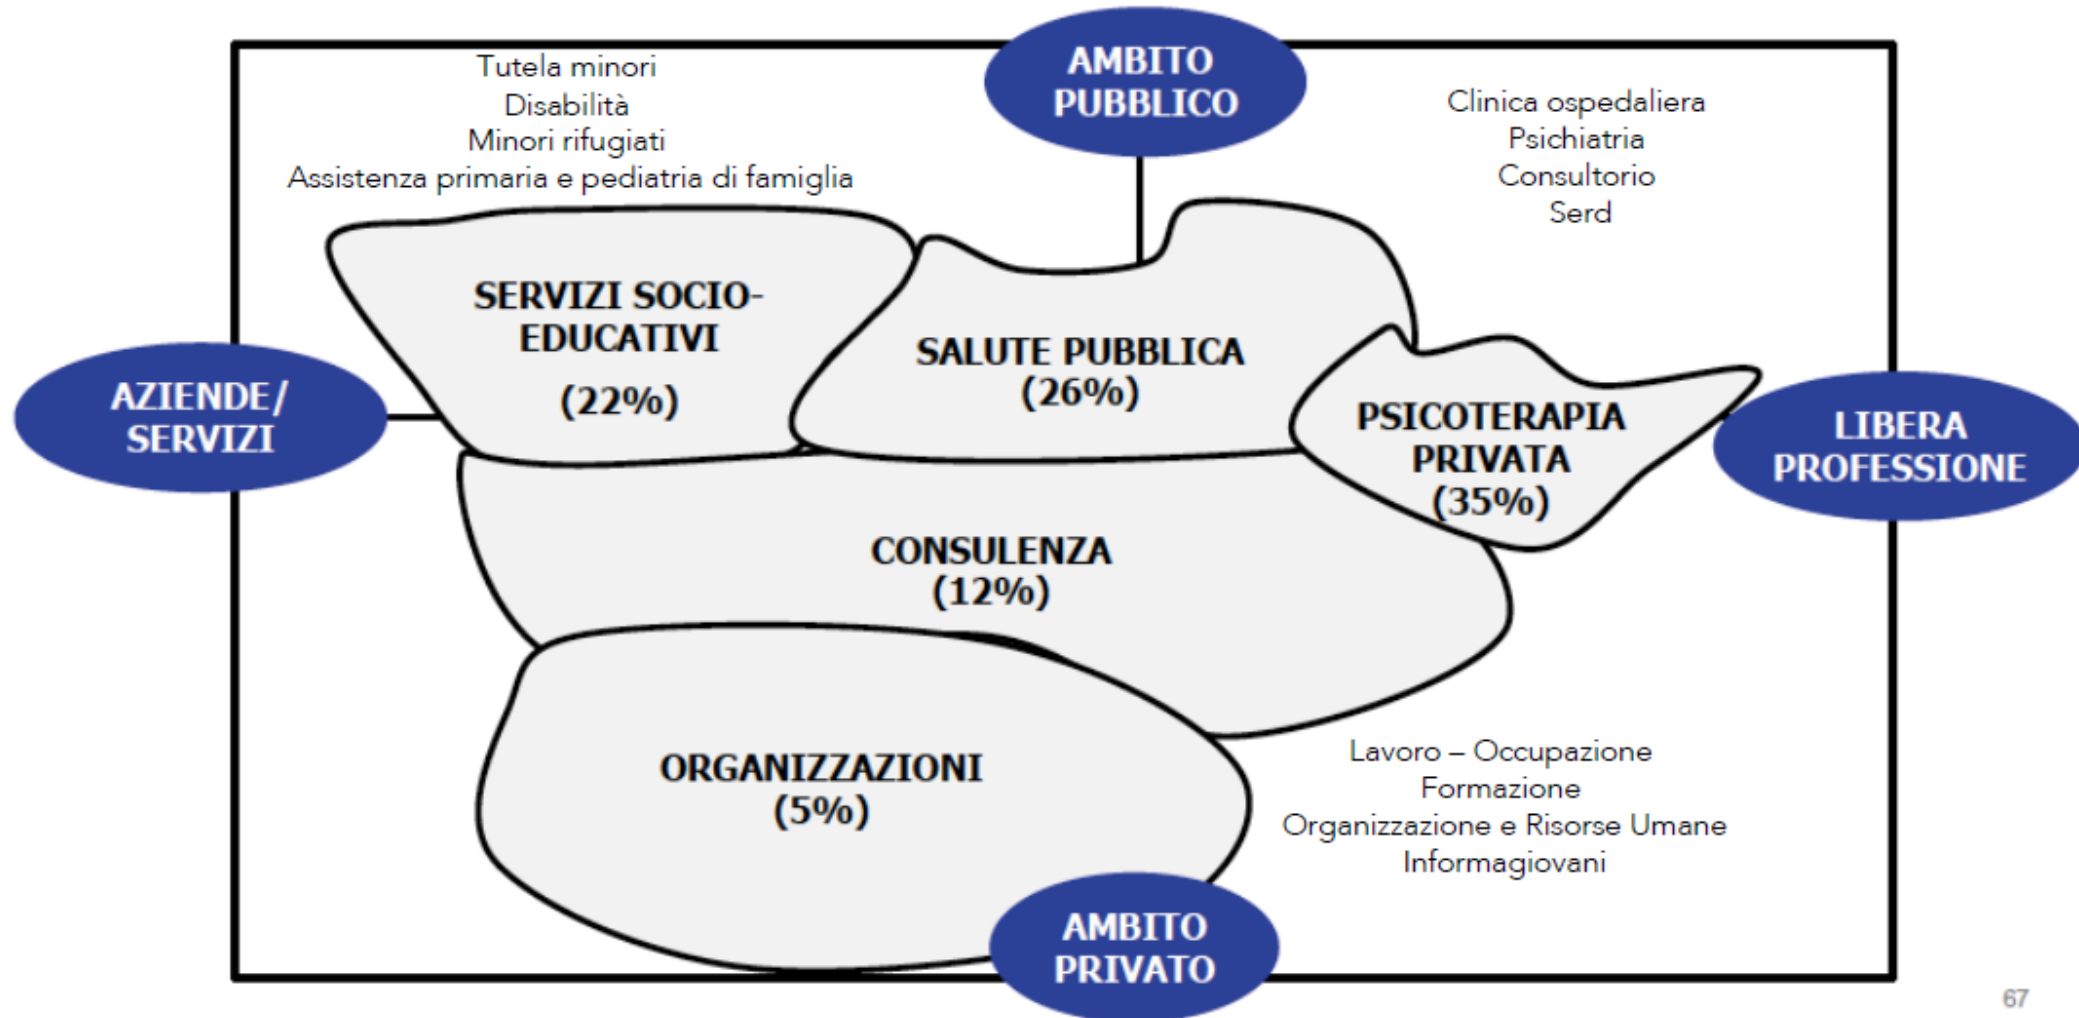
Tutela minori
Disabilità
Minori rifugiati
Assistenza primaria e pediatria di famiglia

AMBITO PUBBLICO

Clinica ospedaliera
Psichiatria
Consultorio
Serd

SERVIZI SOCIO-EDUCATIVI
(22%)

SALUTE PUBBLICA
(26%)

AZIENDE/ SERVIZI

PSICOTERAPIA PRIVATA
(35%)

LIBERA PROFESSIONE

CONSULENZA
(12%)

ORGANIZZAZIONI
(5%)

Lavoro – Occupazione
Formazione
Organizzazione e Risorse Umane
Informagiovani

AMBITO PRIVATO

67